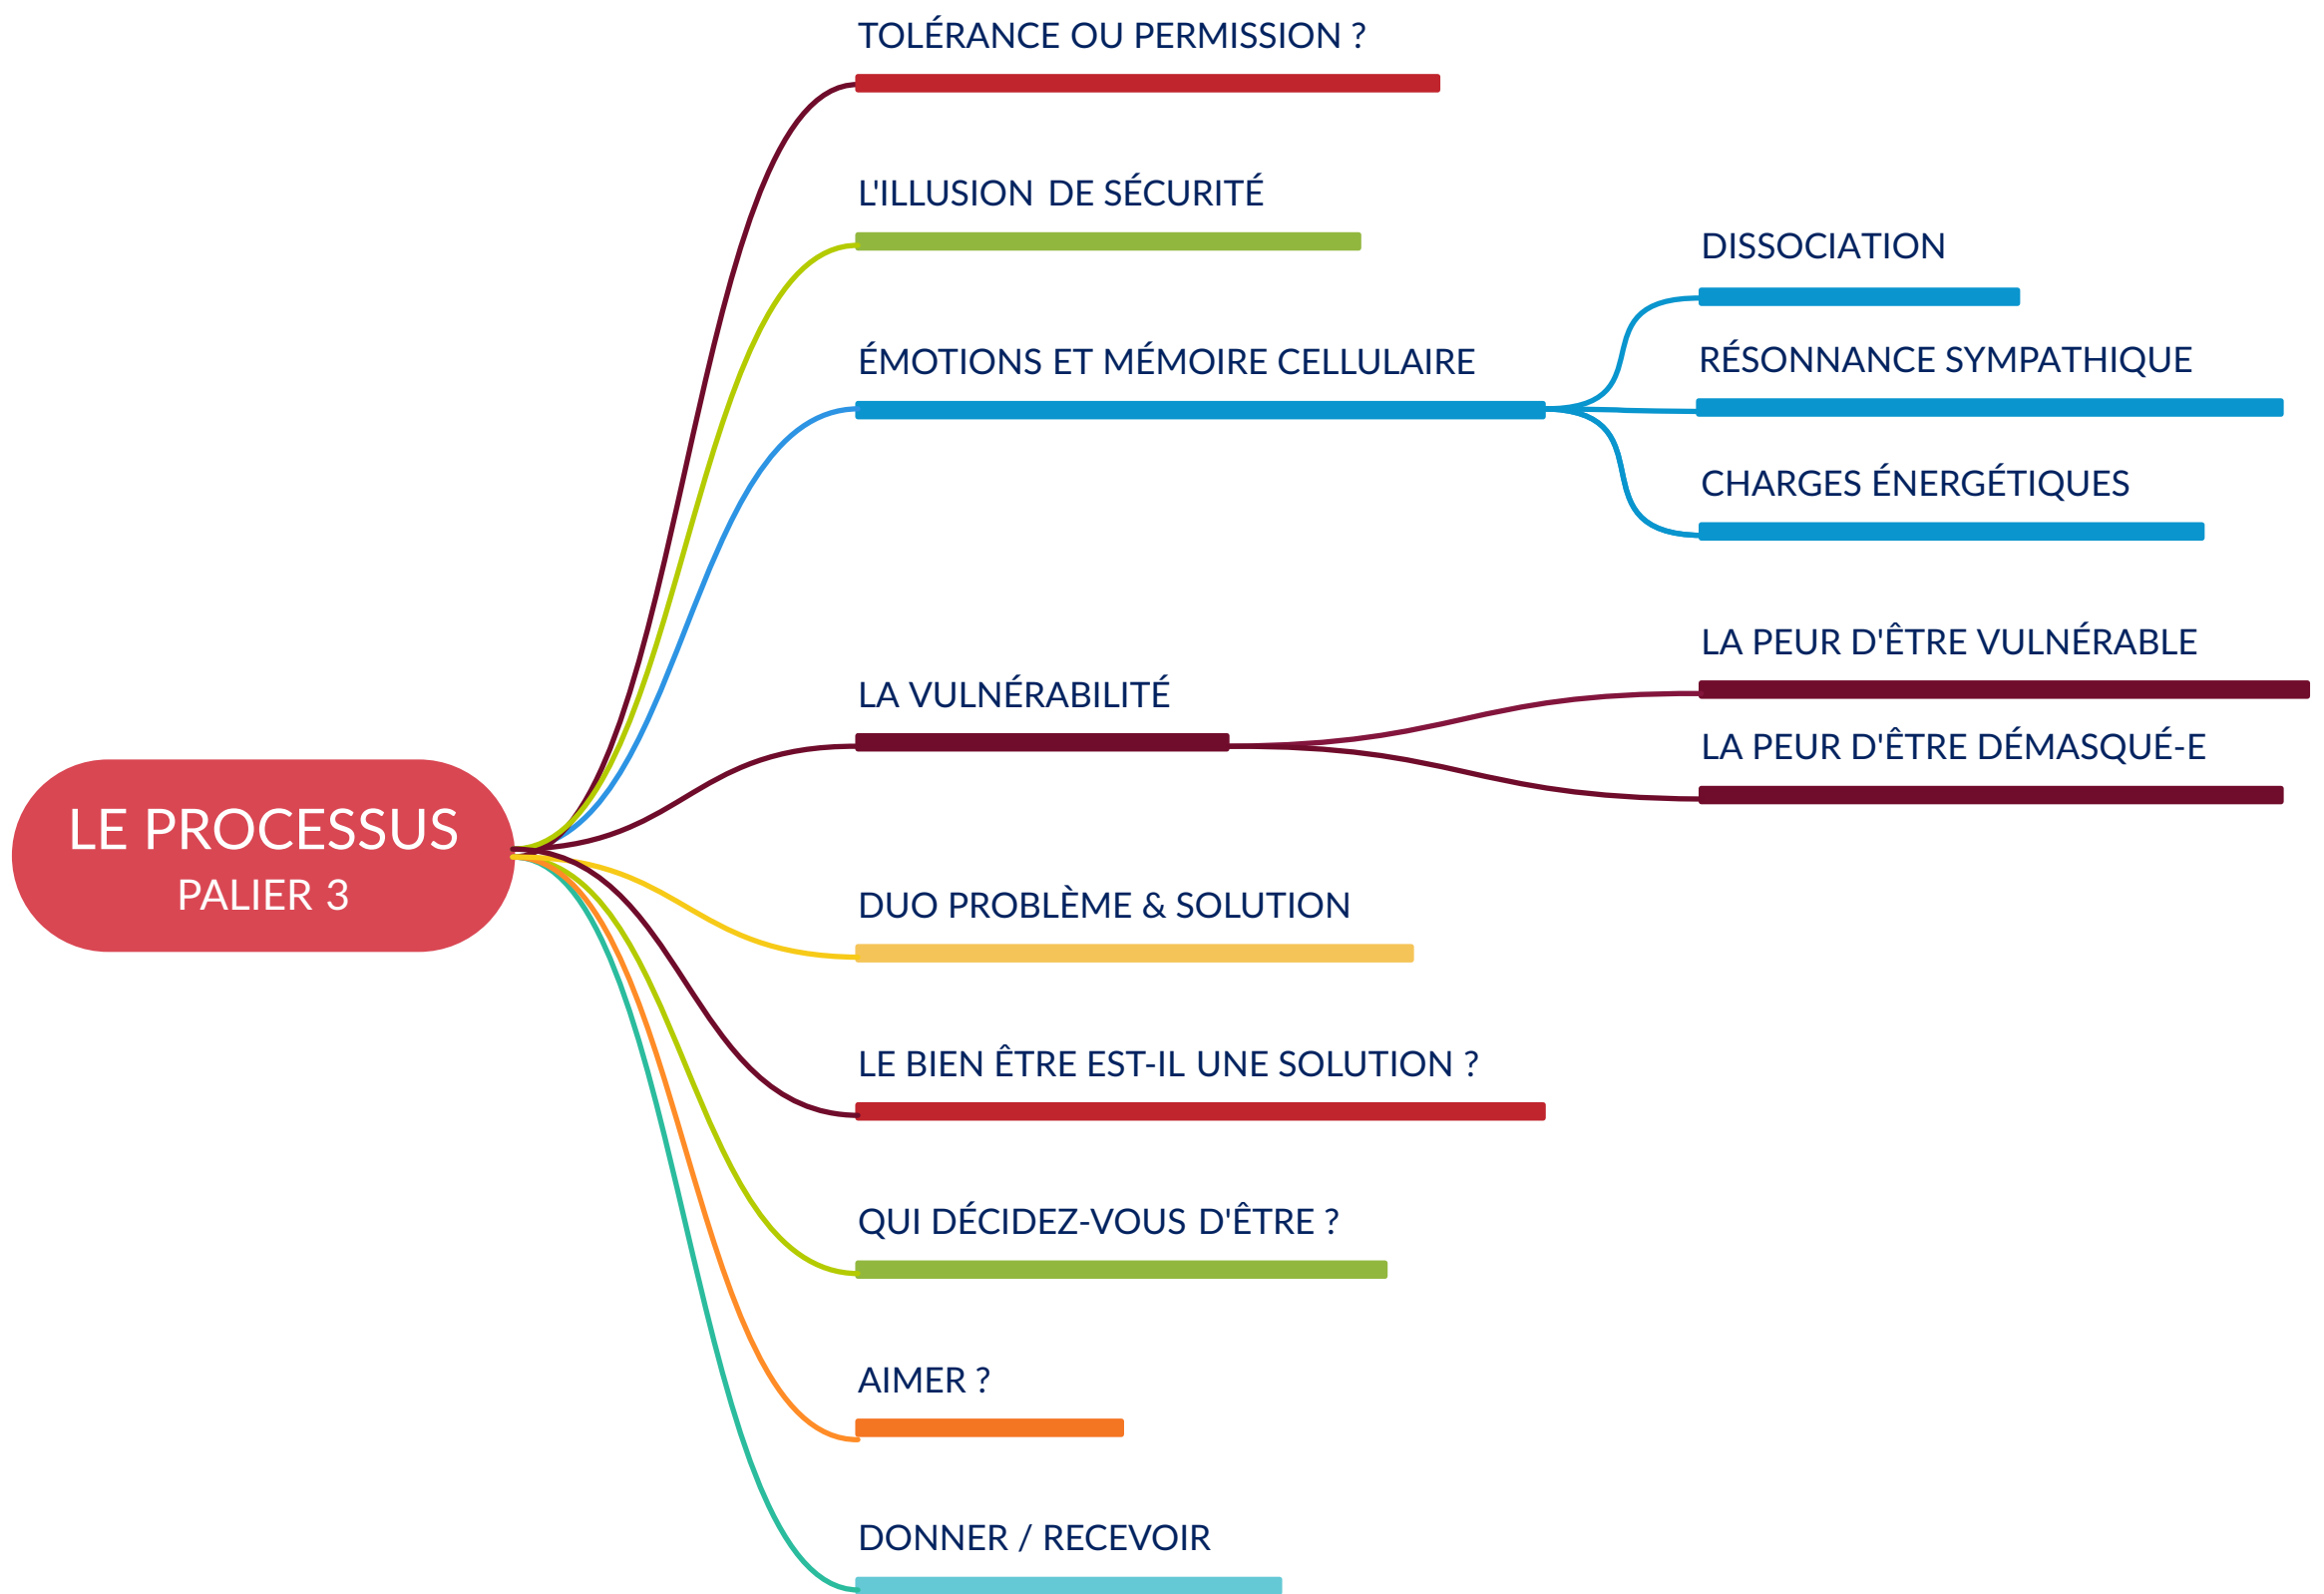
LE PROCESSUS
PALIER 3

TOLÉRANCE OU PERMISSION ?

L'ILLUSION DE SÉCURITÉ

ÉMOTIONS ET MÉMOIRE CELLULAIRE

DISSOCIATION

RÉSONNANCE SYMPATHIQUE

CHARGES ÉNERGÉTIQUES

LA VULNÉRABILITÉ

LA PEUR D'ÊTRE VULNÉRABLE

LA PEUR D'ÊTRE DÉMASQUÉ-E

DUO PROBLÈME & SOLUTION

LE BIEN ÊTRE EST-IL UNE SOLUTION ?

QUI DÉCIDEZ-VOUS D'ÊTRE ?

AIMER ?

DONNER / RECEVOIR